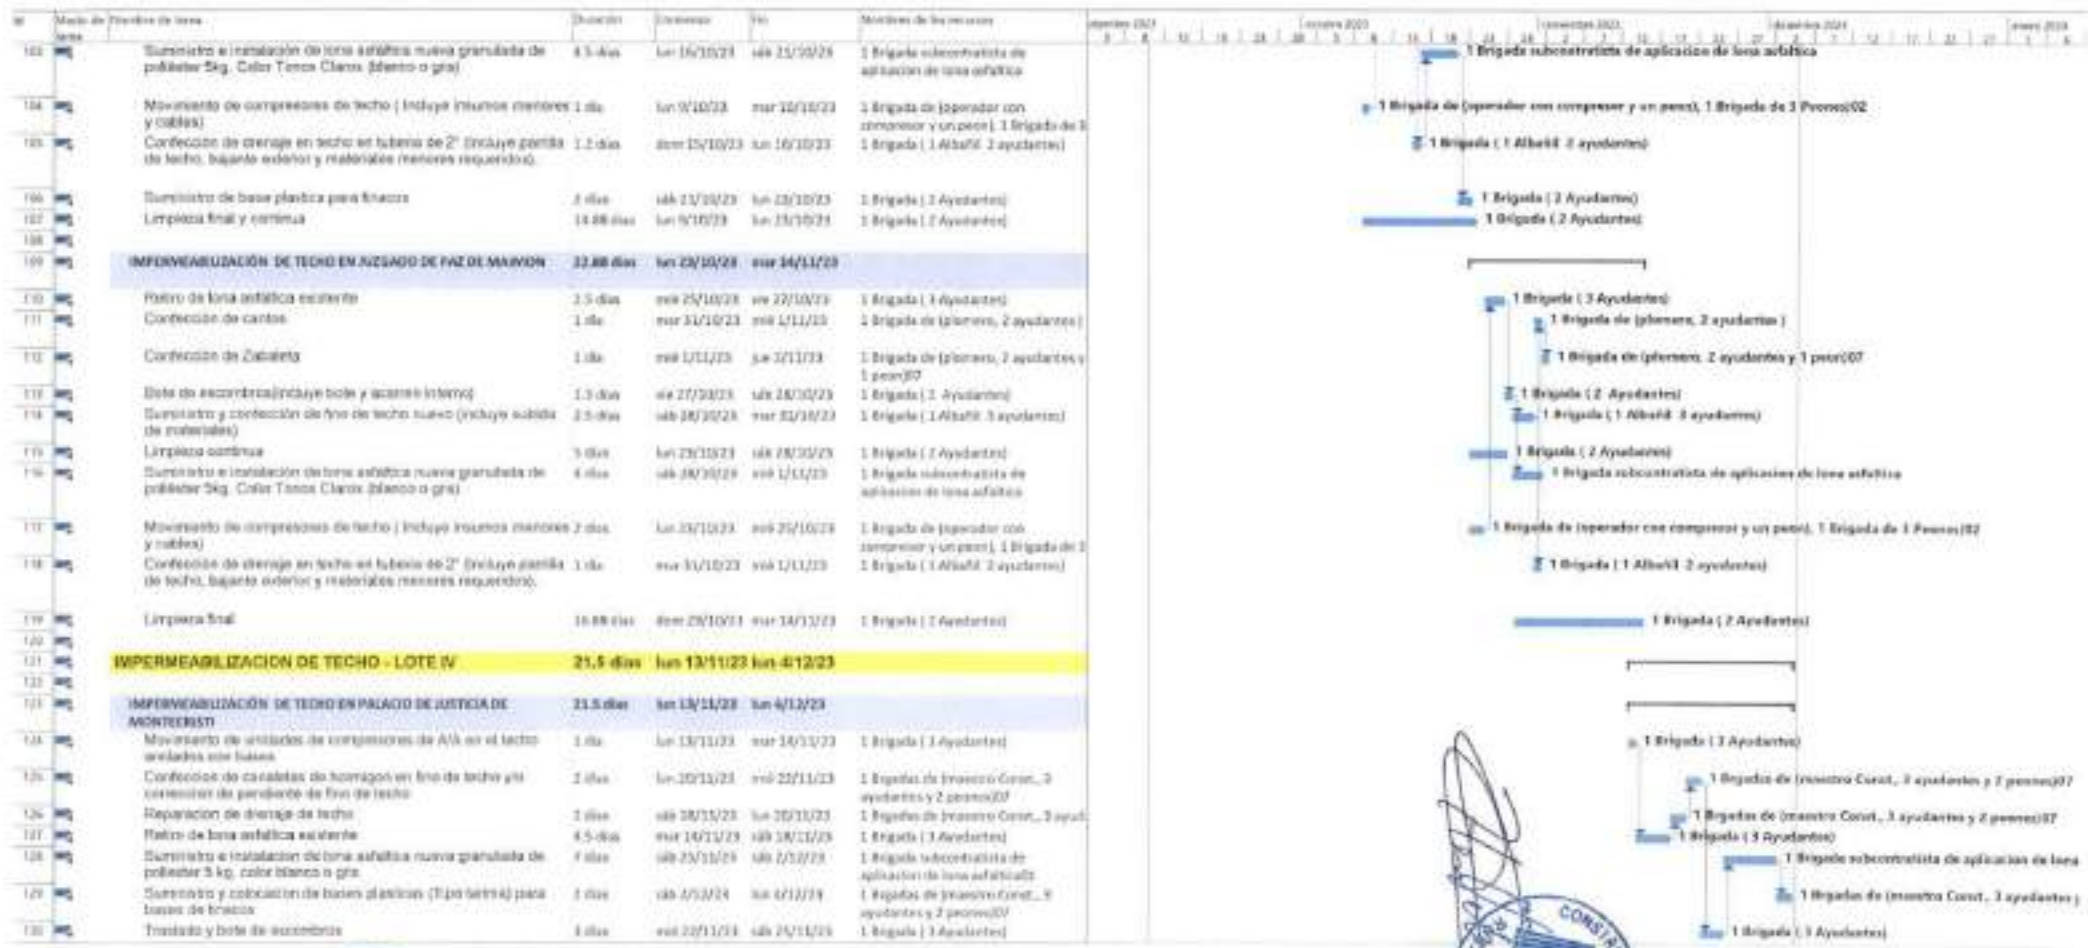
| Id | Modo de tarea | Nombre de tarea | Duración | Comienzo | Fin | Nombres de los recursos |
|---|---|---|---|---|---|---|
| 103 | | Suministro e instalación de lona asfáltica nueva granulada de poliéster 5kg. Color Tonos Claros (blanco o gris) | 4.5 días | lun 16/10/23 | sáb 21/10/23 | 1 Brigada subcontratista de aplicación de lona asfáltica |
| 104 | | Movimiento de compresores de techo ( Incluye insumos menores y cables) | 1 día | lun 9/10/23 | mar 10/10/23 | 1 Brigada de (operador con compresor y un peon), 1 Brigada de 3 |
| 105 | | Confección de drenaje en techo en tubería de 2" (incluye parrilla de techo, bajante exterior y materiales menores requeridos) | 1.2 días | dom 15/10/23 | lun 16/10/23 | 1 Brigada ( 1 Albañil 2 ayudantes) |
| 106 | | Suministro de base plastica para tinacos | 2 días | sáb 21/10/23 | lun 23/10/23 | 1 Brigada ( 2 Ayudantes) |
| 107 | | Limpieza final y continua | 14.88 días | lun 9/10/23 | lun 23/10/23 | 1 Brigada ( 2 Ayudantes) |
| 108 | | | | | | |
| 109 | | IMPERMEABILIZACIÓN DE TECHO EN JUZGADO DE PAZ DE MAIMON | 22.88 días | lun 23/10/23 | mar 14/11/23 | |
| 110 | | Retiro de lona asfáltica existente | 2.5 días | mié 25/10/23 | vie 27/10/23 | 1 Brigada ( 3 Ayudantes) |
| 111 | | Confección de cantos | 1 día | mar 31/10/23 | mié 1/11/23 | 1 Brigada de (plomero, 2 ayudantes ) |
| 112 | | Confección de Zabaleta | 1 día | mié 1/11/23 | jue 2/11/23 | 1 Brigada de (plomero, 2 ayudantes y 1 peon)07 |
| 113 | | Bote de escombros(incluye bote y acarreo interno) | 1.5 días | vie 27/10/23 | sáb 28/10/23 | 1 Brigada ( 2 Ayudantes) |
| 114 | | Suministro y confección de fino de techo nuevo (incluye subida de materiales) | 2.5 días | sáb 28/10/23 | mar 31/10/23 | 1 Brigada ( 1 Albañil 3 ayudantes) |
| 115 | | Limpieza continua | 5 días | lun 23/10/23 | sáb 28/10/23 | 1 Brigada ( 2 Ayudantes) |
| 116 | | Suministro e instalación de lona asfáltica nueva granulada de poliéster 5kg. Color Tonos Claros (blanco o gris) | 4 días | sáb 28/10/23 | mié 1/11/23 | 1 Brigada subcontratista de aplicación de lona asfáltica |
| 117 | | Movimiento de compresores de techo ( Incluye insumos menores y cables) | 2 días | lun 23/10/23 | mié 25/10/23 | 1 Brigada de (operador con compresor y un peon), 1 Brigada de 3 |
| 118 | | Confección de drenaje en techo en tubería de 2" (incluye parrilla de techo, bajante exterior y materiales menores requeridos) | 1 día | mar 31/10/23 | mié 1/11/23 | 1 Brigada ( 1 Albañil 2 ayudantes) |
| 119 | | Limpieza final | 16.88 días | dom 29/10/23 | mar 14/11/23 | 1 Brigada ( 2 Ayudantes) |
| 120 | | | | | | |
| 121 | | IMPERMEABILIZACION DE TECHO - LOTE IV | 21.5 días | lun 13/11/23 | lun 4/12/23 | |
| 122 | | | | | | |
| 123 | | IMPERMEABILIZACIÓN DE TECHO EN PALACIO DE JUSTICIA DE MONTECRISTI | 21.5 días | lun 13/11/23 | lun 4/12/23 | |
| 124 | | Movimiento de unidades de compresores de A/A en el techo anclados con bases | 1 día | lun 13/11/23 | mar 14/11/23 | 1 Brigada ( 3 Ayudantes) |
| 125 | | Confeccion de canaletas de hormigon en fino de techo y/o correccion de pendiente de fino de techo | 2 días | lun 20/11/23 | mié 22/11/23 | 1 Brigadas de (maestro Const., 3 ayudantes y 2 peones)07 |
| 126 | | Reparacion de drenaje de techo | 2 días | sáb 18/11/23 | lun 20/11/23 | 1 Brigadas de (maestro Const., 3 ayud |
| 127 | | Retiro de lona asfáltica existente | 4.5 días | mar 14/11/23 | sáb 18/11/23 | 1 Brigada ( 3 Ayudantes) |
| 128 | | Suministro e instalación de lona asfáltica nueva granulada de poliéster 5 kg. color blanco o gris | 7 días | sáb 25/11/23 | sáb 2/12/23 | 1 Brigada subcontratista de aplicación de lona asfáltica |
| 129 | | Suministro y colocación de bases plasticas (Tipo tarima) para bases de tinacos | 2 días | sáb 2/12/24 | lun 4/12/24 | 1 Brigadas de (maestro Const., 3 ayudantes y 2 peones)07 |
| 130 | | Traslado y bote de escombros | 3 días | mié 22/11/23 | sáb 25/11/23 | 1 Brigada ( 3 Ayudantes) |

septiembre 2023 | octubre 2023 | noviembre 2023 | diciembre 2023 | enero 2024

1 Brigada subcontratista de aplicación de lona asfáltica
1 Brigada de (operador con compresor y un peon), 1 Brigada de 3 Peones)02
1 Brigada ( 1 Albañil 2 ayudantes)
1 Brigada ( 2 Ayudantes)
1 Brigada ( 2 Ayudantes)
1 Brigada ( 3 Ayudantes)
1 Brigada de (plomero, 2 ayudantes )
1 Brigada de (plomero, 2 ayudantes y 1 peon)07
1 Brigada ( 2 Ayudantes)
1 Brigada ( 1 Albañil 3 ayudantes)
1 Brigada ( 2 Ayudantes)
1 Brigada subcontratista de aplicacion de lona asfaltica
1 Brigada de (operador con compresor y un peon), 1 Brigada de 3 Peones)02
1 Brigada ( 1 Albañil 2 ayudantes)
1 Brigada ( 2 Ayudantes)
1 Brigada ( 3 Ayudantes)
1 Brigadas de (maestro Const., 3 ayudantes y 2 peones)07
1 Brigadas de (maestro Const., 3 ayudantes y 2 peones)07
1 Brigada ( 3 Ayudantes)
1 Brigada subcontratista de aplicacion de lona
1 Brigadas de (maestro Const., 3 ayudantes
1 Brigada ( 3 Ayudantes)

CONST